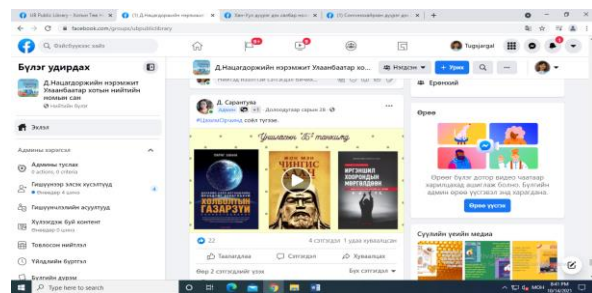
US Public Library - Хотын Төв Н... | (1) Д.Нацагдоржийн нэрэмжит... | Хан-Хүү дурэн дэх савбар ном... | (1) Схемээсийгээн дурэн дэг... | +

facebook.com/groups/ulppublibrary

Фэйсбүүкээс хайх

Tugsjargal

Бүлэг удирдах

Д.Нацагдоржийн нэрэмжит Улаанбаатар хотын нийтийн номын сан

Эхлэл

Админы хэрэгсэл

Админы туслах
0 actions, 0 criteria

Гишүүнээр элсэх хүсэлтүүд
Өнөөдөр 4 шинэ

Гишүүнчлэлийн асуултууд

Хүлээгдэж буй контент
Өнөөдөр 0 шинэ

Товлосон нийтлэл

Үйлдлийн бүртгэл

Бүлгийн дүрэм

Д.Нацагдоржийн нэрэмжит Улаанбаатар хо...

Нэгдсэн | + Урих

Д. Сарантуяа
Админ · Долоодугаар сарын 26 ·
#ЦахимОрчинд сойт түгээе.

Уншихын "10" тангараг

ХОЛОЛОНГИЙН ГАЗАРЗҮЙ

Чингис Хаан

Эргэлзээ Хамгийн Мэргэдийн

22

4 сэтгэгдэл 1 удаа хуваалцсан

Таалагдлаа | Сэтгэгдэл | Хуваалцах

Өөр 2 сэтгэгдлийг үзэх

Бүх сэтгэгдэл

Ерөнхий

Өрөө

Өрөөг бүлэг дотор видео чатаар харилцахад ашиглаж болно. Бүлгийн админ өрөөг үүсгэхэд хяналтгүй.

Өрөө үүсгэх

Сүүлийн үеийн медиа

Type here to search

9:41 PM
10/14/2021